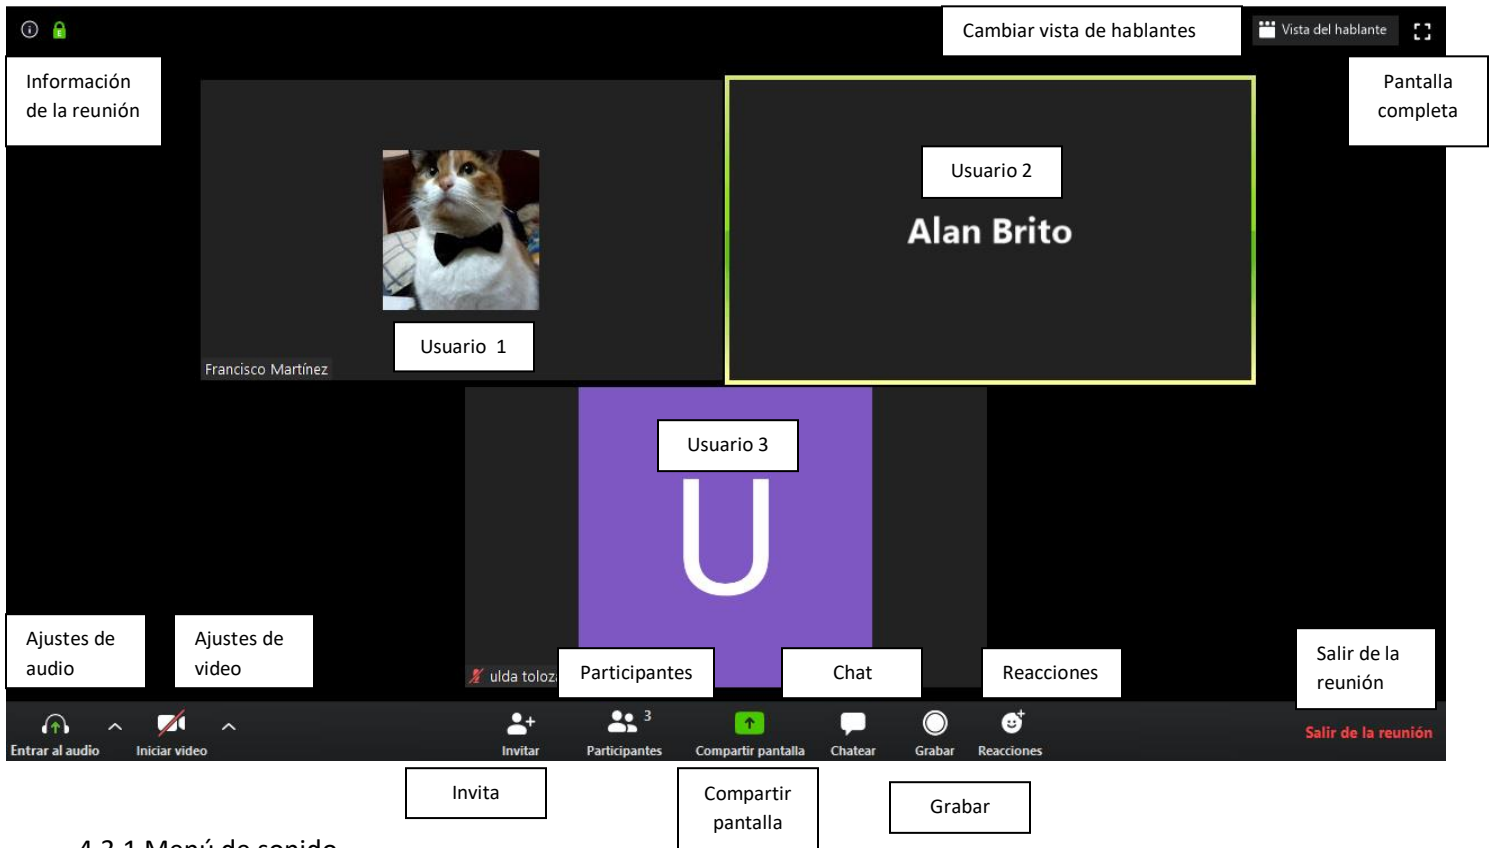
Cambiar vista de hablantes

Vista del hablante

Información de la reunión

Pantalla completa

Usuario 2

Alan Brito

Usuario 1

Francisco Martínez

Usuario 3

U

Ajustes de audio

Ajustes de video

ulda toloz

Participantes

Chat

Reacciones

Salir de la reunión

Entrar al audio

Iniciar video

Invitar

Participantes 3

Compartir pantalla

Chatear

Grabar

Reacciones

Salir de la reunión

Invita

Compartir pantalla

Grabar

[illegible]